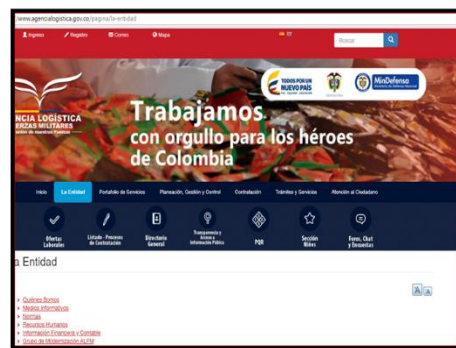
www.agencialogistica.gov.co/pagina/la-entidad

Ingreso Registro Correo Mapa

Buscar

TODOS POR UN NUEVO PAÍS

MinDefensa

ENCIA LOGÍSTICA ERZAS MILITARES

Trabajamos con orgullo para los héroes de Colombia

Inicio La Entidad Portafolio de Servicios Planeación, Gestión y Control Contratación Trámites y Servicios Atención al Ciudadano

Ofertas Laborales

Listado - Procesos de Contratación

Directorio General

Transparencia y Acceso a Información Pública

PQR

Sección Niños

Foros, Chat y Encuestas

a Entidad

Quiénes Somos
Medios Informativos
Normas
Recursos Humanos
Información Financiera y Contable
Grupo de Modernización ALFM